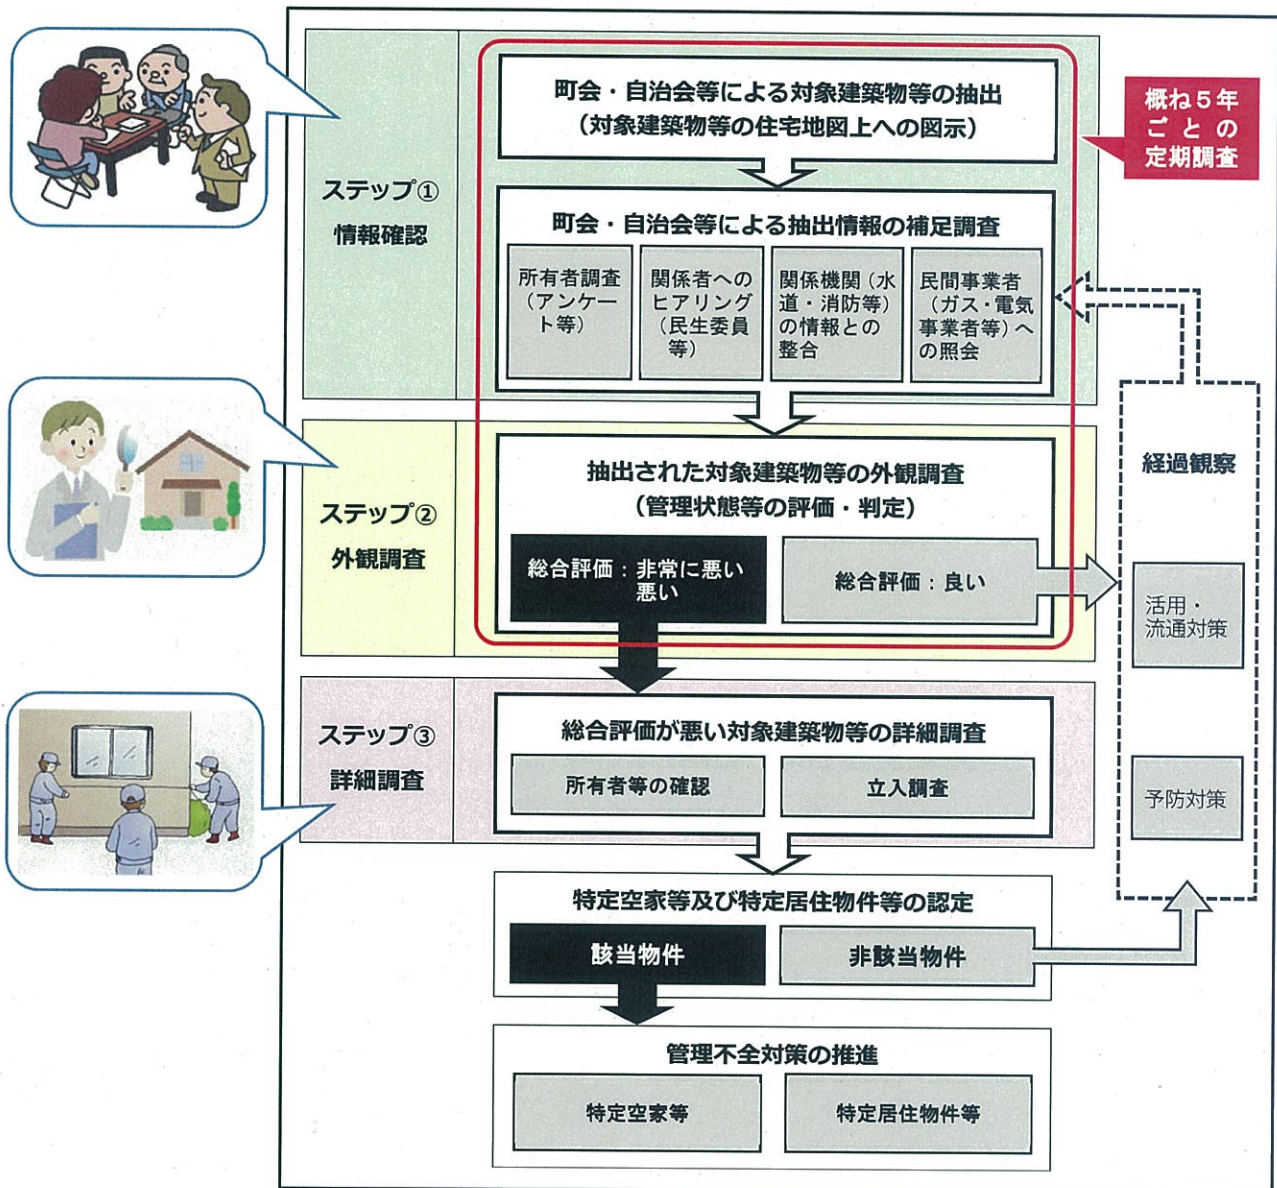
ステップ①
情報確認

町会・自治会等による対象建築物等の抽出
(対象建築物等の住宅地図上への図示)

概ね5年ごとの定期調査

町会・自治会等による抽出情報の補足調査

所有者調査(アンケート等)

関係者へのヒアリング(民生委員等)

関係機関(水道・消防等)の情報との整合

民間事業者(ガス・電気事業者等)への照会

ステップ②
外観調査

抽出された対象建築物等の外観調査
(管理状態等の評価・判定)

総合評価:非常に悪い
悪い

総合評価:良い

経過観察

活用・
流通対策

予防対策

ステップ③
詳細調査

総合評価が悪い対象建築物等の詳細調査

所有者等の確認

立入調査

特定空家等及び特定居住物件等の認定

該当物件

非該当物件

管理不全対策の推進

特定空家等

特定居住物件等